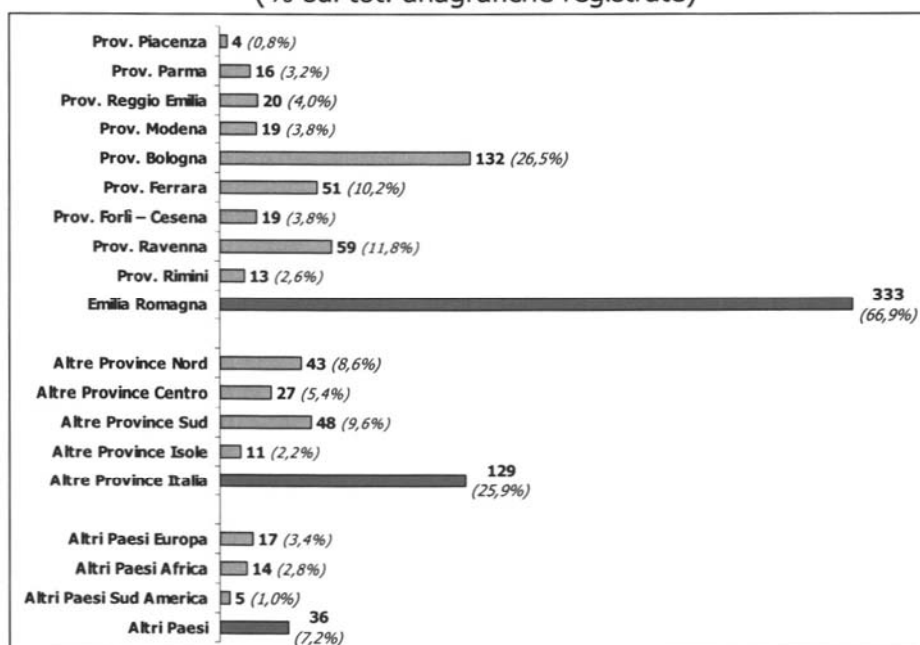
(% sul tot. anagrafiche registrate)

Prov. Piacenza 4 (0,8%)
Prov. Parma 16 (3,2%)
Prov. Reggio Emilia 20 (4,0%)
Prov. Modena 19 (3,8%)
Prov. Bologna 132 (26,5%)
Prov. Ferrara 51 (10,2%)
Prov. Forlì – Cesena 19 (3,8%)
Prov. Ravenna 59 (11,8%)
Prov. Rimini 13 (2,6%)
Emilia Romagna 333 (66,9%)

Altre Province Nord 43 (8,6%)
Altre Province Centro 27 (5,4%)
Altre Province Sud 48 (9,6%)
Altre Province Isole 11 (2,2%)
Altre Province Italia 129 (25,9%)

Altri Paesi Europa 17 (3,4%)
Altri Paesi Africa 14 (2,8%)
Altri Paesi Sud America 5 (1,0%)
Altri Paesi 36 (7,2%)